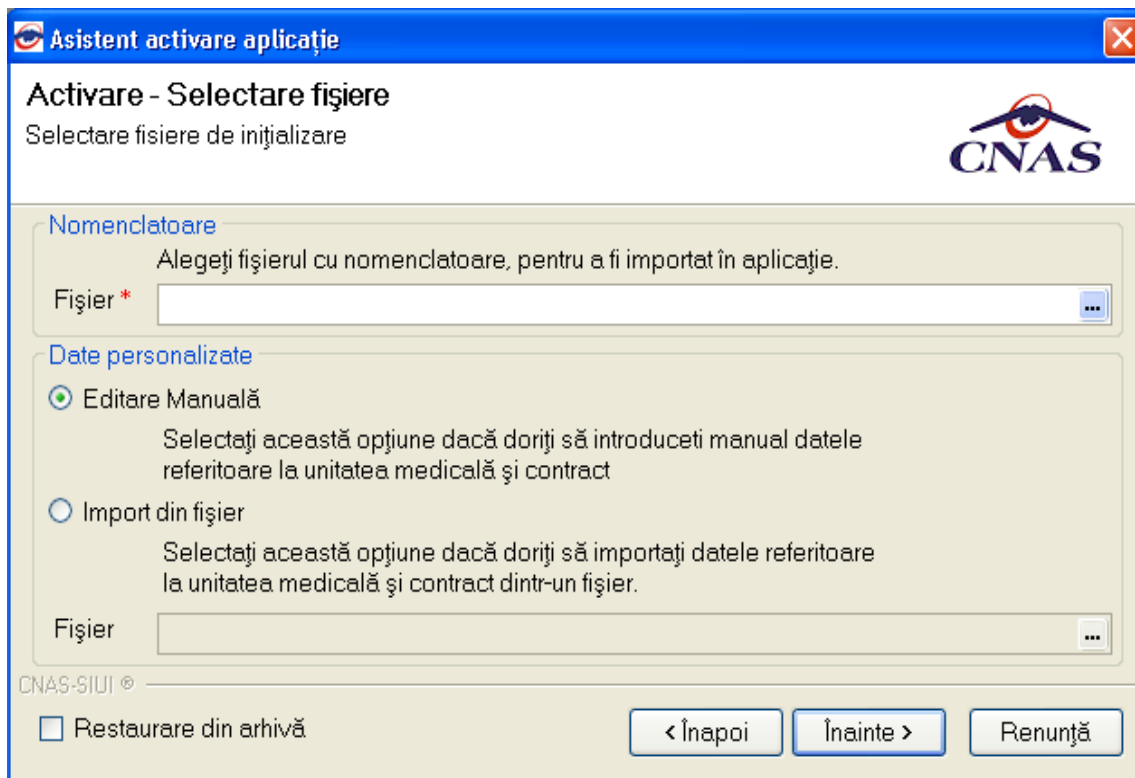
Asistent activare aplicaţie

Activare - Selectare fişiere

Selectare fisiere de iniţializare

CNAS

Nomenclatoare

Alegeţi fişierul cu nomenclatoare, pentru a fi importat în aplicaţie.

Fişier *

...

Date personalizate

Editare Manuală

Selectaţi această opţiune dacă doriţi să introduceti manual datele referitoare la unitatea medicală şi contract

Import din fişier

Selectaţi această opţiune dacă doriţi să importaţi datele referitoare la unitatea medicală şi contract dintr-un fişier.

Fişier

...

CNAS-SIUI ®

Restaurare din arhivă

< Înapoi

Înainte >

Renunţă